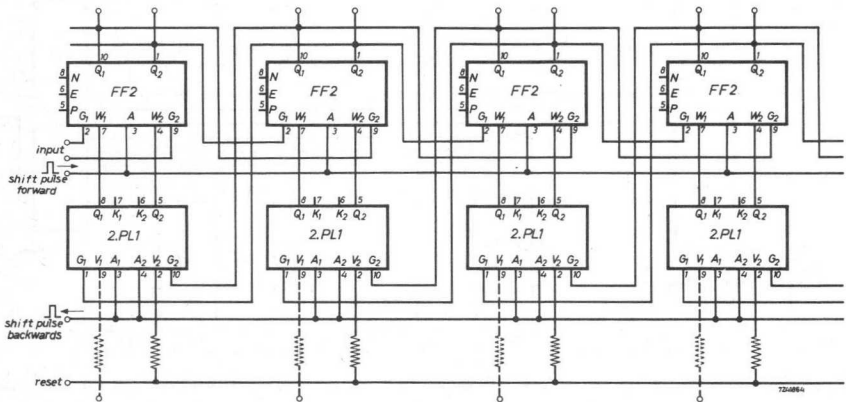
10 1
$Q_1$ $Q_2$
8 N
6 E
5 P
FF2
$G_1$ $W_1$ A $W_2$ $G_2$
2 7 3 4 9

10 1
$Q_1$ $Q_2$
8 N
6 E
5 P
FF2
$G_1$ $W_1$ A $W_2$ $G_2$
2 7 3 4 9

10 1
$Q_1$ $Q_2$
8 N
6 E
5 P
FF2
$G_1$ $W_1$ A $W_2$ $G_2$
2 7 3 4 9

10 1
$Q_1$ $Q_2$
8 N
6 E
5 P
FF2
$G_1$ $W_1$ A $W_2$ $G_2$
2 7 3 4 9

input
shift pulse forward

8 7 6 5
$Q_1$ $K_1$ $K_2$ $Q_2$
2.PL1
$G_1$ $V_1$ $A_1$ $A_2$ $V_2$ $G_2$
1 9 3 4 2 10

8 7 6 5
$Q_1$ $K_1$ $K_2$ $Q_2$
2.PL1
$G_1$ $V_1$ $A_1$ $A_2$ $V_2$ $G_2$
1 9 3 4 2 10

8 7 6 5
$Q_1$ $K_1$ $K_2$ $Q_2$
2.PL1
$G_1$ $V_1$ $A_1$ $A_2$ $V_2$ $G_2$
1 9 3 4 2 10

8 7 6 5
$Q_1$ $K_1$ $K_2$ $Q_2$
2.PL1
$G_1$ $V_1$ $A_1$ $A_2$ $V_2$ $G_2$
1 9 3 4 2 10

shift pulse backwards

reset

7Z4864